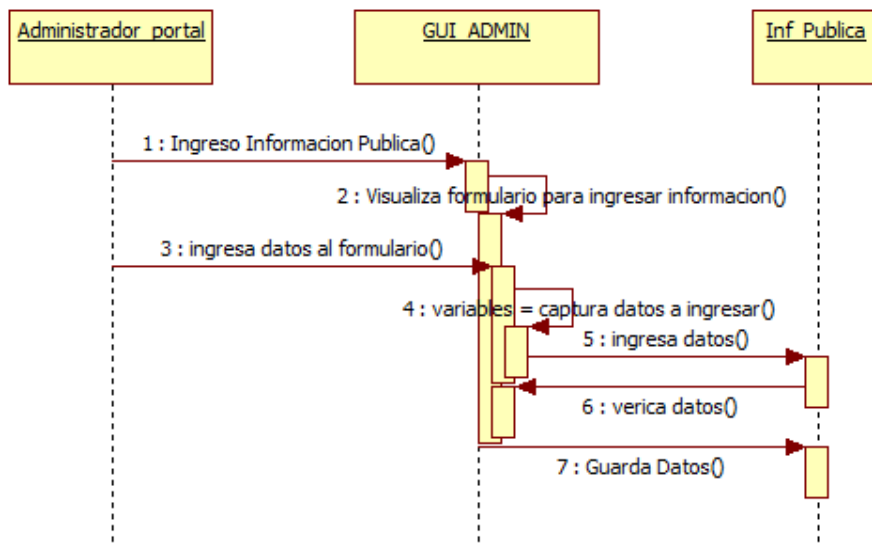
Administrador_portal

GUI_ADMIN

Inf_Publica

1 : Ingreso Informacion Publica()

2 : Visualiza formulario para ingresar informacion()

3 : ingresa datos al formulario()

4 : variables = captura datos a ingresar()

5 : ingresa datos()

6 : verica datos()

7 : Guarda Datos()